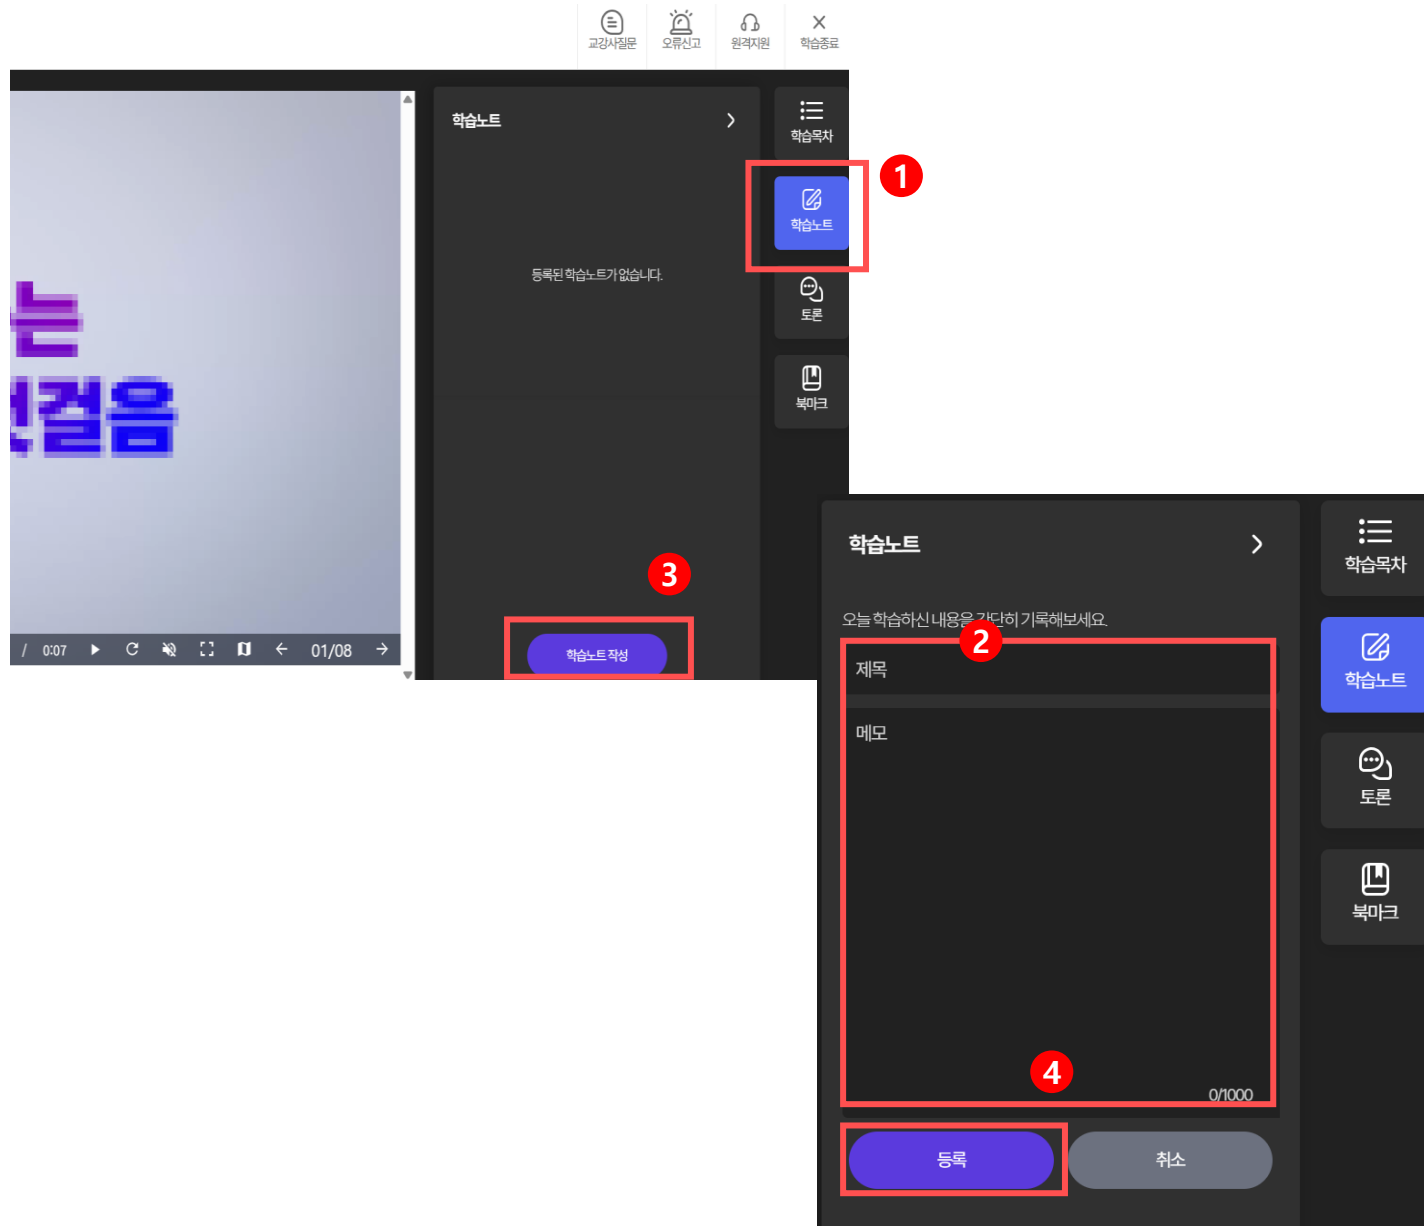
교강사질문 오류신고 원격지원 학습종료

는
걸음

/ 0:07 01/08

학습노트

등록된 학습노트가 없습니다.

3

학습노트 작성

학습목차

학습노트

1

토론

북마크

학습노트

오늘 학습하신 내용을 간단히 기록해보세요.

2

제목

메모

4

0/1000

등록 취소

학습목차

학습노트

토론

북마크